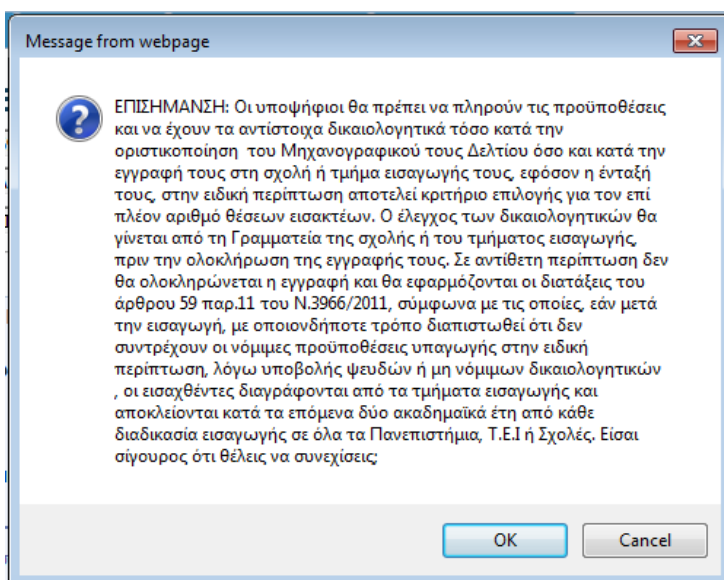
Message from webpage

ΕΠΙΣΗΜΑΝΣΗ: Οι υποψήφιοι θα πρέπει να πληρούν τις προϋποθέσεις και να έχουν τα αντίστοιχα δικαιολογητικά τόσο κατά την οριστικοποίηση του Μηχανογραφικού τους Δελτίου όσο και κατά την εγγραφή τους στη σχολή ή τμήμα εισαγωγής τους, εφόσον η ένταξή τους, στην ειδική περίπτωση αποτελεί κριτήριο επιλογής για τον επί πλέον αριθμό θέσεων εισακτέων. Ο έλεγχος των δικαιολογητικών θα γίνεται από τη Γραμματεία της σχολής ή του τμήματος εισαγωγής, πριν την ολοκλήρωση της εγγραφής τους. Σε αντίθετη περίπτωση δεν θα ολοκληρώνεται η εγγραφή και θα εφαρμόζονται οι διατάξεις του άρθρου 59 παρ.11 του Ν.3966/2011, σύμφωνα με τις οποίες, εάν μετά την εισαγωγή, με οποιονδήποτε τρόπο διαπιστωθεί ότι δεν συντρέχουν οι νόμιμες προϋποθέσεις υπαγωγής στην ειδική περίπτωση, λόγω υποβολής ψευδών ή μη νόμιμων δικαιολογητικών , οι εισαχθέντες διαγράφονται από τα τμήματα εισαγωγής και αποκλείονται κατά τα επόμενα δύο ακαδημαϊκά έτη από κάθε διαδικασία εισαγωγής σε όλα τα Πανεπιστήμια, Τ.Ε.Ι ή Σχολές. Είσαι σίγουρος ότι θέλεις να συνεχίσεις;

OK

Cancel